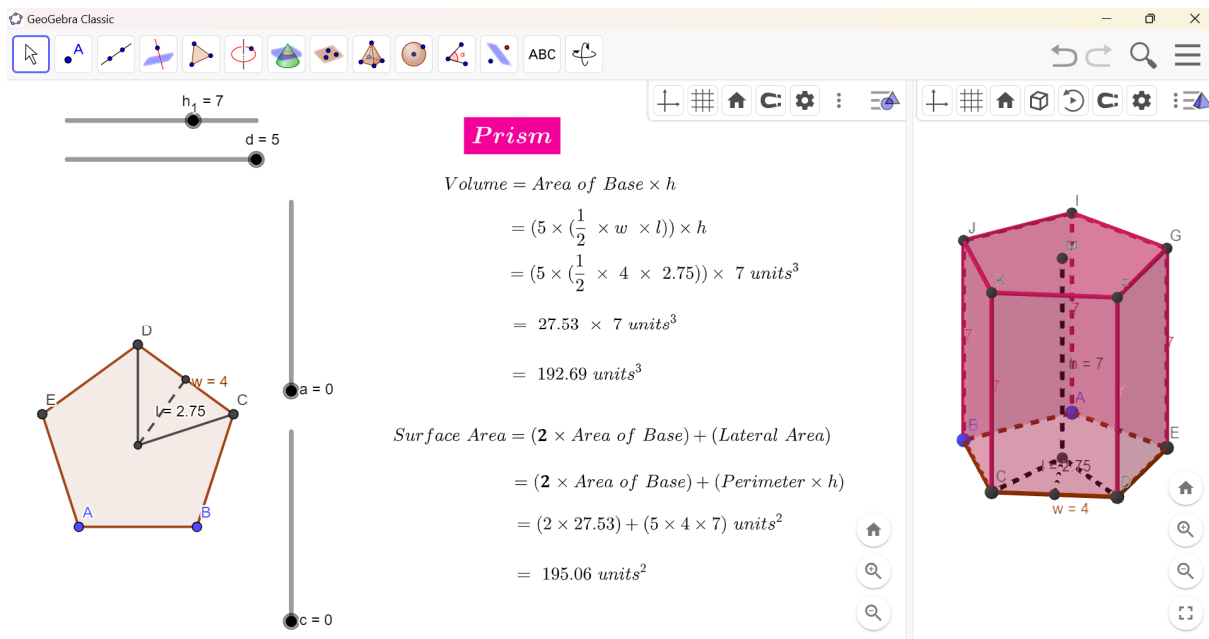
GeoGebra Classic

ABC

$h_1 = 7$

d = 5

$Prism$

$Volume = Area\ of\ Base \times h$

$= (5 \times (\frac{1}{2} \times w \times l)) \times h$

$= (5 \times (\frac{1}{2} \times 4 \times 2.75)) \times 7\ units^3$

$= 27.53 \times 7\ units^3$

$= 192.69\ units^3$

$Surface\ Area = (\mathbf{2} \times Area\ of\ Base) + (Lateral\ Area)$

$= (\mathbf{2} \times Area\ of\ Base) + (Perimeter \times h)$

$= (2 \times 27.53) + (5 \times 4 \times 7)\ units^2$

$= 195.06\ units^2$

D
E
C
A
B
w = 4
l = 2.75

a = 0

c = 0

I
J
G
K
F
M
7
7
7
7
h = 7
A
B
E
C
D
l = 2.75
w = 4